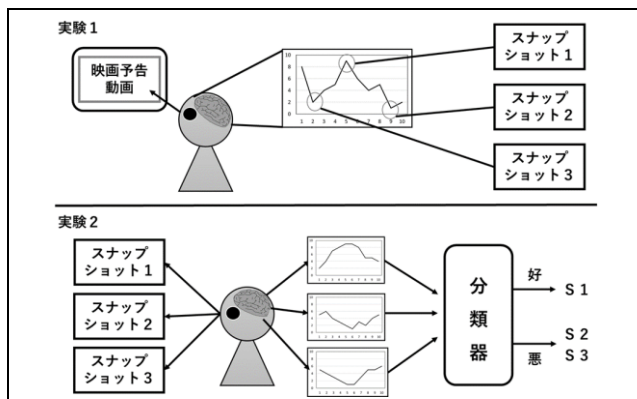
実験1

映画予告動画

10
8
6
4
2
0
1 2 3 4 5 6 7 8 9 10

スナップショット1

スナップショット2

スナップショット3

実験2

スナップショット1

スナップショット2

スナップショット3

分類器

好

S 1

S 2
S 3

悪